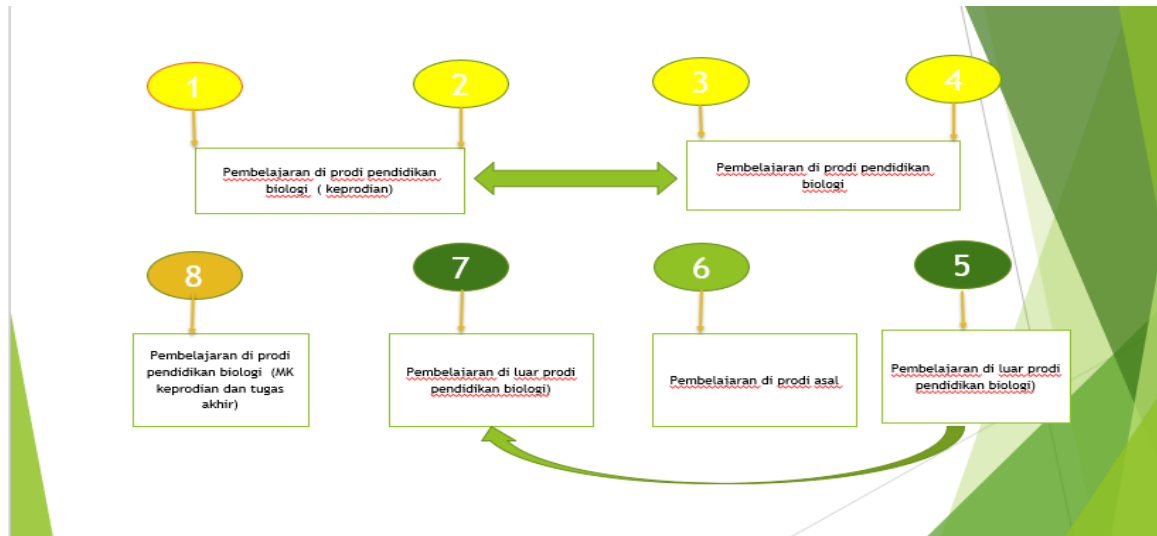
1

2

Pembelajaran di prodi pendidikan biologi ( keprodian)

3

4

Pembelajaran di prodi pendidikan biologi

8

Pembelajaran di prodi pendidikan biologi (MK keprodian dan tugas akhir)

7

Pembelajaran di luar prodi pendidikan biologi)

6

Pembelajaran di prodi asal

5

Pembelajaran di luar prodi pendidikan biologi)